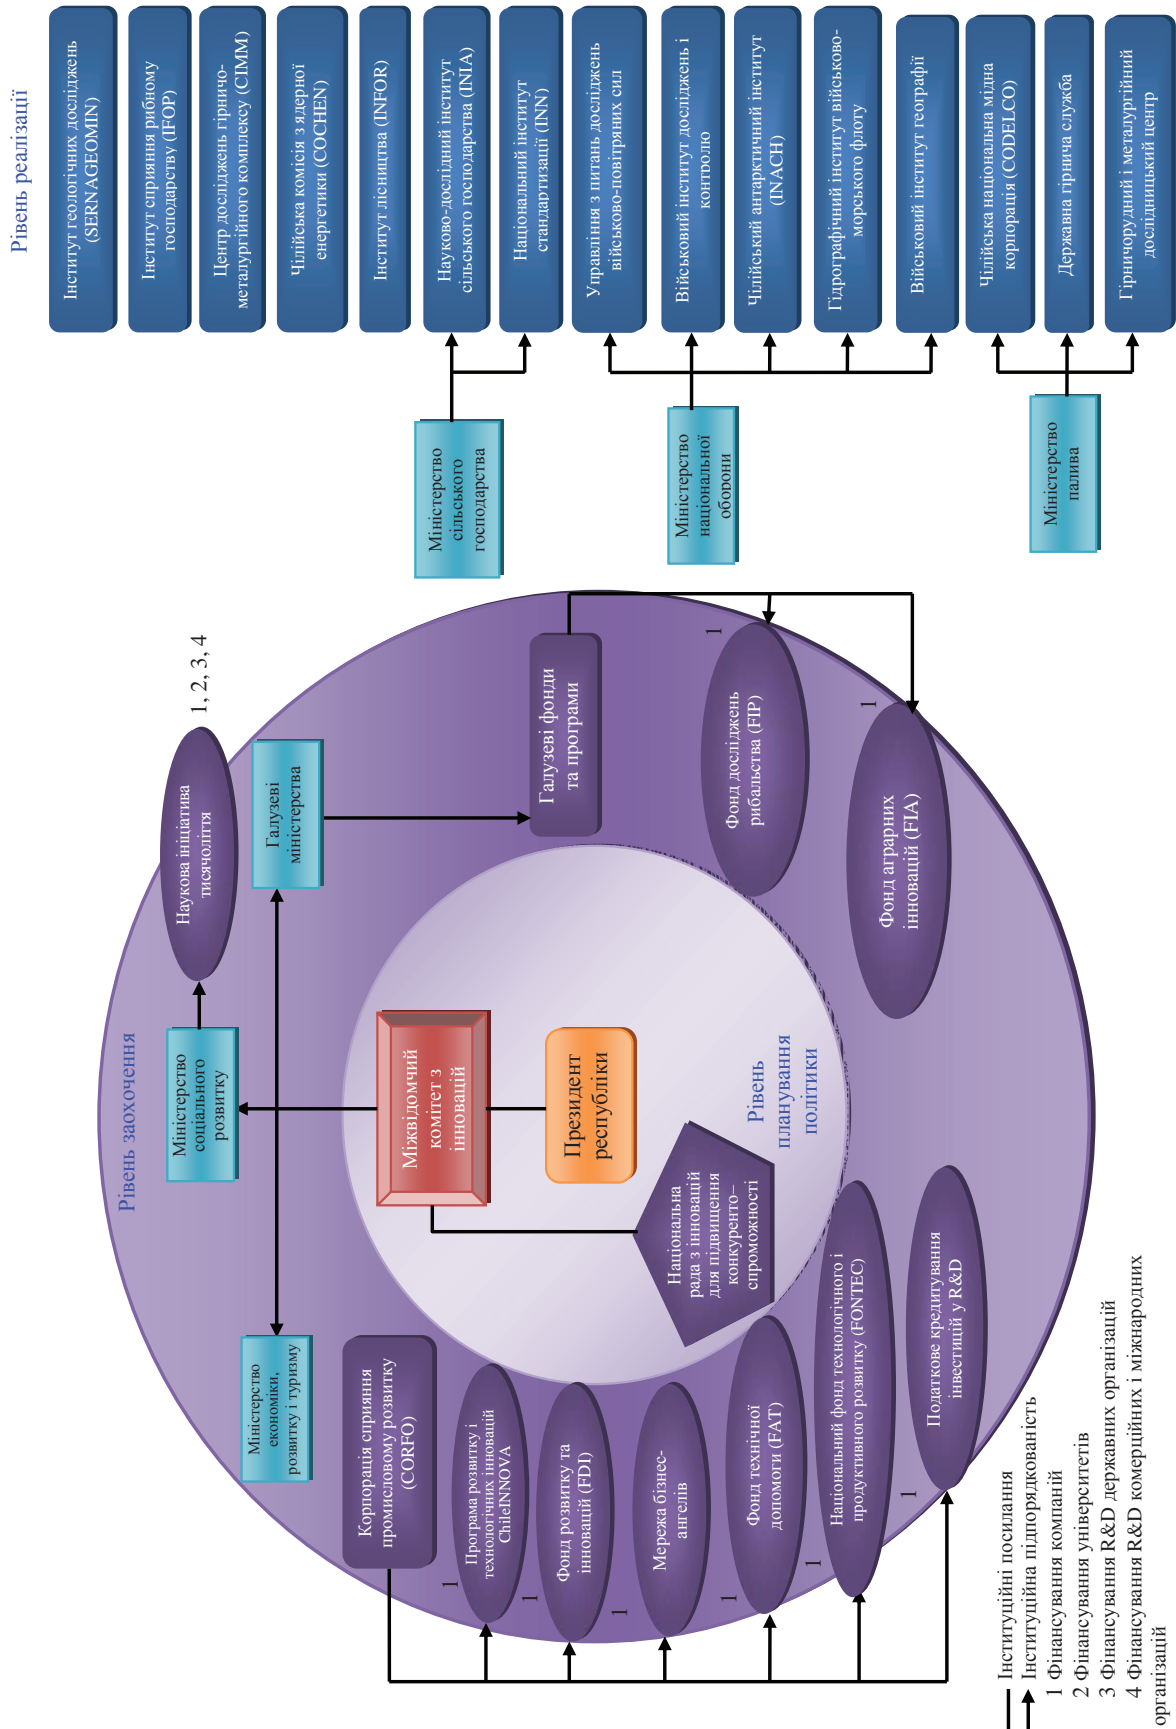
Рівень реалізації

Інститут геологічних досліджень (SERNAGEOMIN)

Інститут сприяння рибному господарству (IFOP)

Центр досліджень гірничо-металургійного комплексу (CIMM)

Чілійська комісія з ядерної енергетики (COCHEN)

Інститут лісництва (INFOR)

Науково-дослідний інститут сільського господарства (INIA)

Національний інститут стандартизації (INN)

Управління з питань досліджень військово-повітряних сил

Військовий інститут досліджень і контролю

Чілійський антарктичний інститут (INACH)

Гідрографічний інститут військово-морського флоту

Військовий інститут географії

Чілійська національна мідна корпорація (CODELCO)

Державна гірнича служба

Гірничорудний і металургійний дослідницький центр

Міністерство сільського господарства

Міністерство національної оборони

Міністерство палива

Рівень заохочення

Наукова ініціатива тисячоліття

1, 2, 3, 4

Галузеві міністерства

Галузеві фонди та програми

1

Фонд досліджень рибальства (FIP)

1

Фонд аграрних інновацій (FIA)

Міністерство соціального розвитку

Міжвідомчий комітет з інновацій

Президент республіки

Рівень планування політики

Національна рада з інновацій для підвищення конкуренто-спроможності

Міністерство економіки, розвитку і туризму

Корпорація сприяння промисловому розвитку (CORFO)

Програма розвитку і технологічних інновацій ChileINNOVA

Фонд розвитку та інновацій (FDI)

Мережа бізнес-ангелів

Фонд технічної допомоги (FAT)

Національний фонд технологічного і продуктивного розвитку (FONTEC)

Податкове кредитування інвестицій у R&D

1
1
1
1
1
1

Інституційні посилання
Інституційна підпорядкованість
1 Фінансування компаній
2 Фінансування університетів
3 Фінансування R&D державних організацій
4 Фінансування R&D комерційних і міжнародних організацій